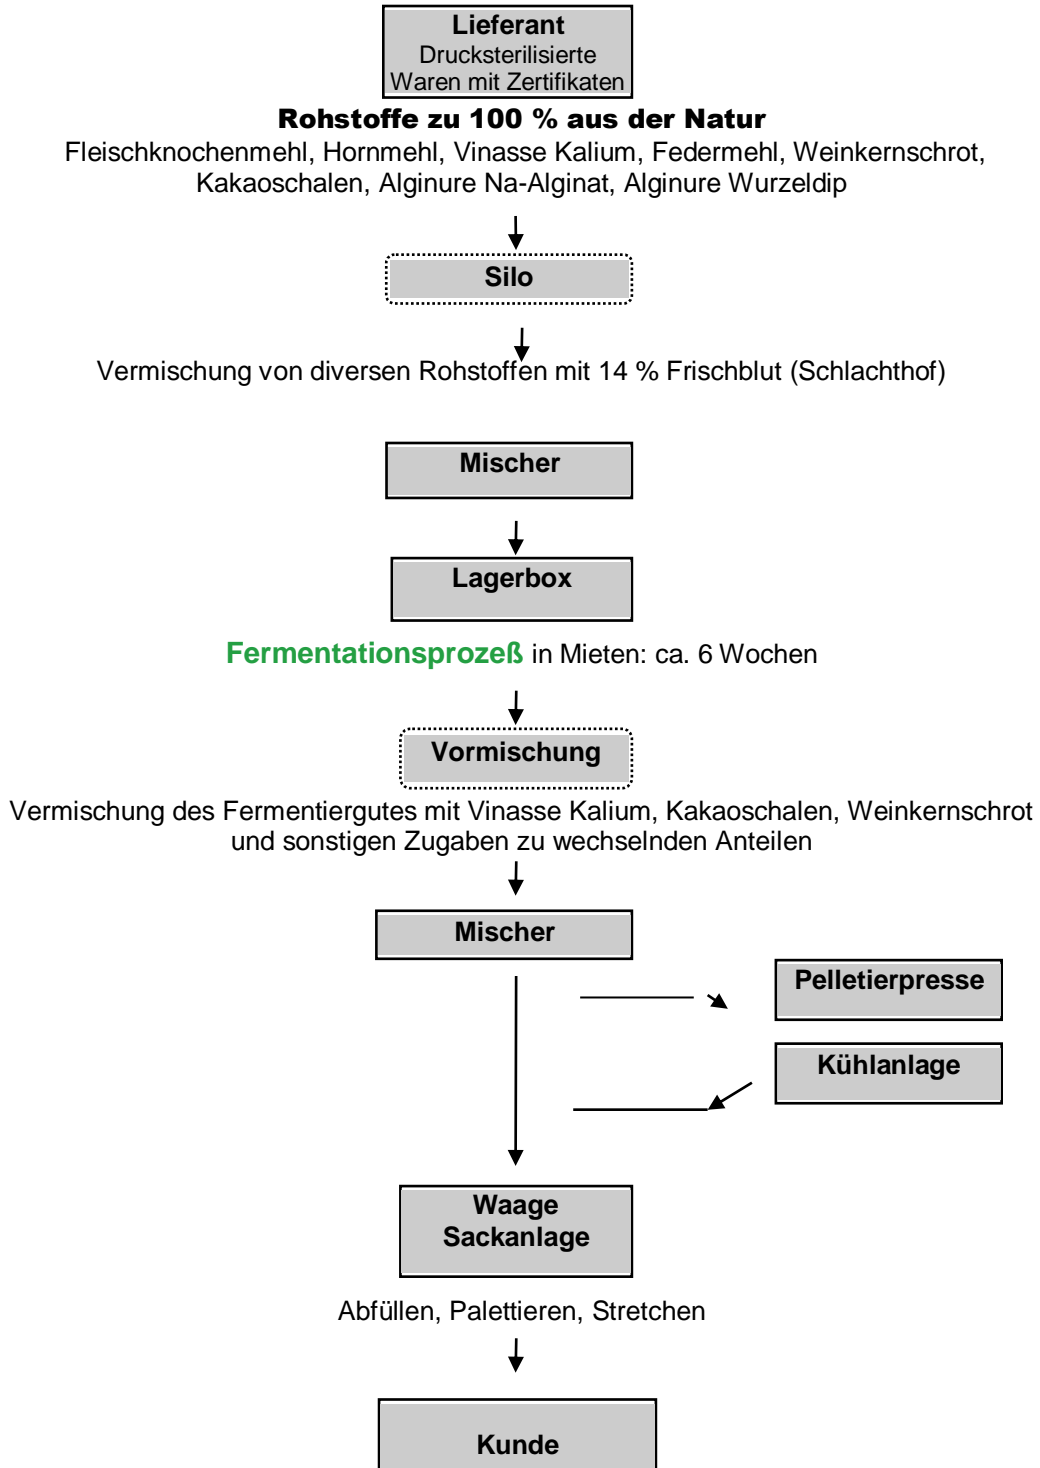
Lieferant
Drucksterilisierte Waren mit Zertifikaten

Rohstoffe zu 100 % aus der Natur
Fleischknochenmehl, Hornmehl, Vinasse Kalium, Federmehl, Weinkernschrot, Kakaoschalen, Alginure Na-Alginat, Alginure Wurzeldip

Silo

Vermischung von diversen Rohstoffen mit 14 % Frischblut (Schlachthof)

Mischer

Lagerbox

Fermentationsprozeß in Mieten: ca. 6 Wochen

Vormischung

Vermischung des Fermentiergutes mit Vinasse Kalium, Kakaoschalen, Weinkernschrot und sonstigen Zugaben zu wechselnden Anteilen

Mischer

Pelletierpresse

Kühlanlage

Waage
Sackanlage

Abfüllen, Palettieren, Stretchen

Kunde